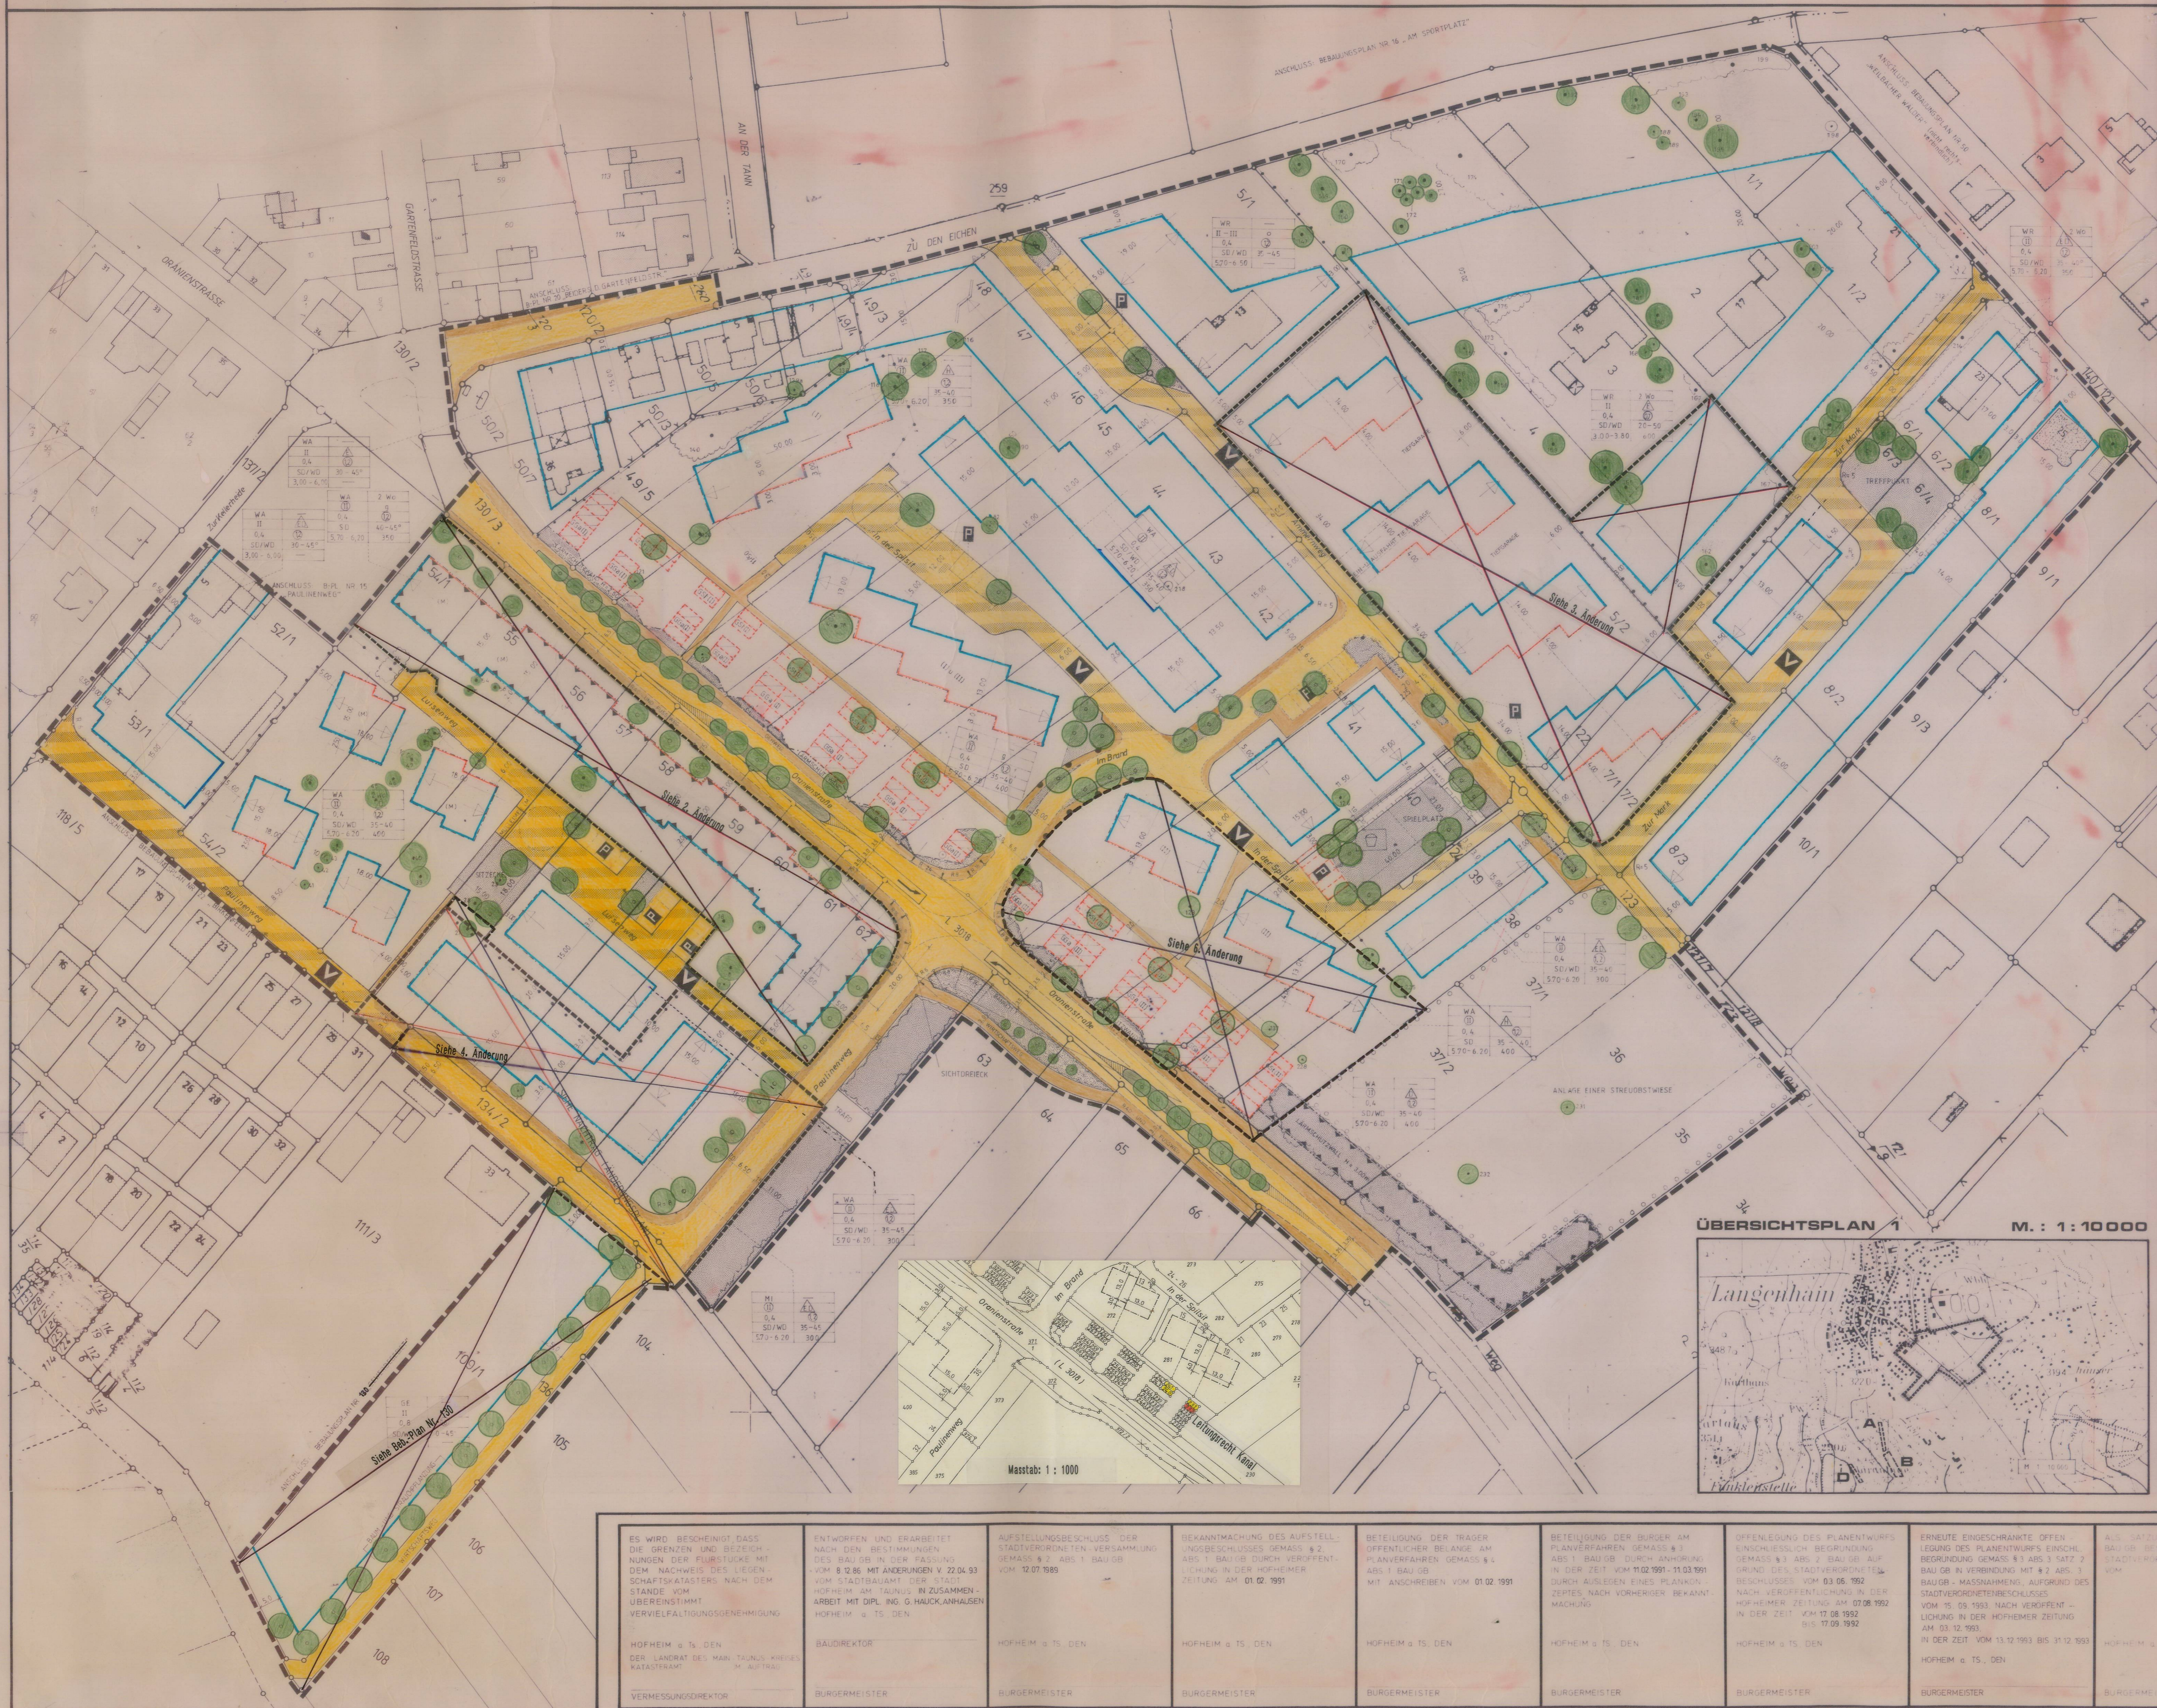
AN DER TANN

ZU DEN EICHEN

259

GRÄNKENSTRASSE

GARTENFELDSTRASSE

130/2

131/2

50/2

50/7

49/5

50/3

50/4

50/5

49/3

49/4

48

47

46

45

44

43

42

5/1

1/1

1/2

2

3

4

13

15

6/1

6/2

6/3

6/4

8/1

9/1

8/2

9/3

8/3

10/1

7/1

7/2

5/2

23

41

40

39

38

37/1

37/2

36

35

34

130/3

52/1

53/1

54/2

118/5

55

56

57

58

59

60

61

62

63

64

65

66

134/2

111/3

104

105

106

107

108

100/1

Siehe 3. Änderung

Siehe 2. Änderung

Siehe 4. Änderung

Siehe 6. Änderung

Siehe Beb.-Plan Nr. 130

SPIELPLATZ

TREFFPUNKT

Am Brand

Zur Mühle

SICHTDREIECK

ANLAGE EINER STREUOBSTWIESE

Im Brand

Oranienstraße

Paulinenweg

Leitungsrecht Kanal

Masstab: 1 : 1000

ÜBERSICHTSPLAN

M.: 1:10000

Langenhain

A

B

D

ES WIRD BESCHEINIGT, DASS DIE GRENZEN UND BEZEICHNUNGEN DER FLURSTÜCKE MIT DEM NACHWEIS DES LIEGENSCHAFTSKATASTERS NACH DEM STANDE VOM ÜBEREINSTIMMT. VERVIELFÄLTIGUNGSGENEHMIGUNG

HOFHEIM a. Ts., DEN
DER LANDRAT DES MAIN-TAUNUS-KREISES KATASTERAMT IM AUFTRAG

VERMESSUNGSDIREKTOR

ENTWORFEN UND ERARBEITET NACH DEN BESTIMMUNGEN DES BAUGB IN DER FASSUNG VOM 8.12.86, MIT ÄNDERUNGEN V. 22.04.93 VOM STADTBAUAMT DER STADT HOFHEIM AM TAUNUS IN ZUSAMMENARBEIT MIT DIPL. ING. G. HAUCK, ANHAUSEN
HOFHEIM a. Ts., DEN

BAUDIREKTOR

BÜRGERMEISTER

AUFSTELLUNGSBESCHLUSS DER STADTVERORDNETEN-VERSAMMLUNG GEMÄSS § 2 ABS. 1 BAUGB VOM 12.07.1985

HOFHEIM a. Ts., DEN

BÜRGERMEISTER

BEKANNTMACHUNG DES AUFSTELLUNGSBESCHLUSSES GEMÄSS § 2 ABS. 1 BAUGB DURCH VERÖFFENTLICHUNG IN DER HOFHEIMER ZEITUNG AM 01.02.1991

HOFHEIM a. Ts., DEN

BÜRGERMEISTER

BETEILIGUNG DER TRÄGER ÖFFENTLICHER BELANGE AM PLANVERFAHREN GEMÄSS § 4 ABS. 1 BAUGB MIT ANSCHREIBEN VOM 01.02.1991

HOFHEIM a. Ts., DEN

BÜRGERMEISTER

BETEILIGUNG DER BÜRGER AM PLANVERFAHREN GEMÄSS § 3 ABS. 1 BAUGB DURCH ANHÖRUNG IN DER ZEIT VOM 11.02.1991 - 11.03.1991 DURCH AUSLEGEN EINES PLANSATZES, NACH VORHERIGER BEKANNTMACHUNG

HOFHEIM a. Ts., DEN

BÜRGERMEISTER

OFFENLEGUNG DES PLANENTWURFS EINSCHLIESSLICH BEGRÜNDUNG GEMÄSS § 3 ABS. 2 BAUGB AUF GRUND DES STADTVERORDNETENBESCHLUSSES VOM 03.06.1992 NACH VERÖFFENTLICHUNG IN DER HOFHEIMER ZEITUNG AM 07.08.1992 IN DER ZEIT VOM 17.08.1992 BIS 17.09.1992

BÜRGERMEISTER

ERNEUTE EINGESCHRÄNKTE OFFENLEGUNG DES PLANENTWURFS EINSCHL. BEGRÜNDUNG GEMÄSS § 3 ABS. 3 SATZ 2 BAUGB IN VERBINDUNG MIT § 13 ABS. 1 BAUGB - MASSNAHMEN - AUFGRUND DES STADTVERORDNETENBESCHLUSSES VOM 15.09.1993 NACH VERÖFFENTLICHUNG IN DER HOFHEIMER ZEITUNG AM 03.12.1993 IN DER ZEIT VOM 13.12.1993 BIS 31.12.1993

HOFHEIM a. Ts., DEN

BÜRGERMEISTER